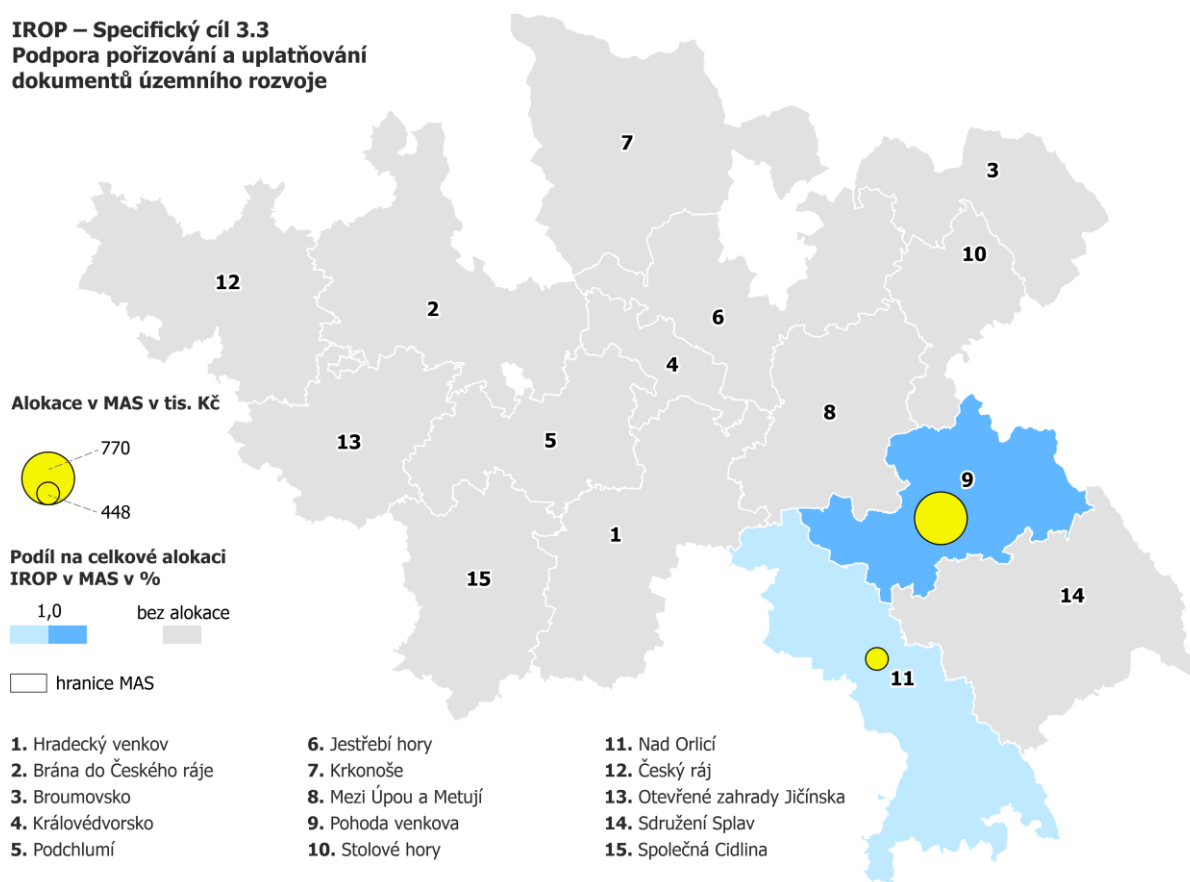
IROP – Specifický cíl 3.3
Podpora pořizování a uplatňování dokumentů územního rozvoje

7

3

12

2

6

10

9

4

8

13

5

1

15

14

11

Alokace v MAS v tis. Kč

770

448

Podíl na celkové alokaci IROP v MAS v %

1,0

bez alokace

hranice MAS

1. Hradecký venkov
2. Brána do Českého ráje
3. Broumovsko
4. Královédvorsko
5. Podchlumí

6. Jestřebí hory
7. Krkonoše
8. Mezi Úpou a Metují
9. Pohoda venkova
10. Stolové hory

11. Nad Orlicí
12. Český ráj
13. Otevřené zahrady Jičínska
14. Sdružení Splav
15. Společná Cidlina